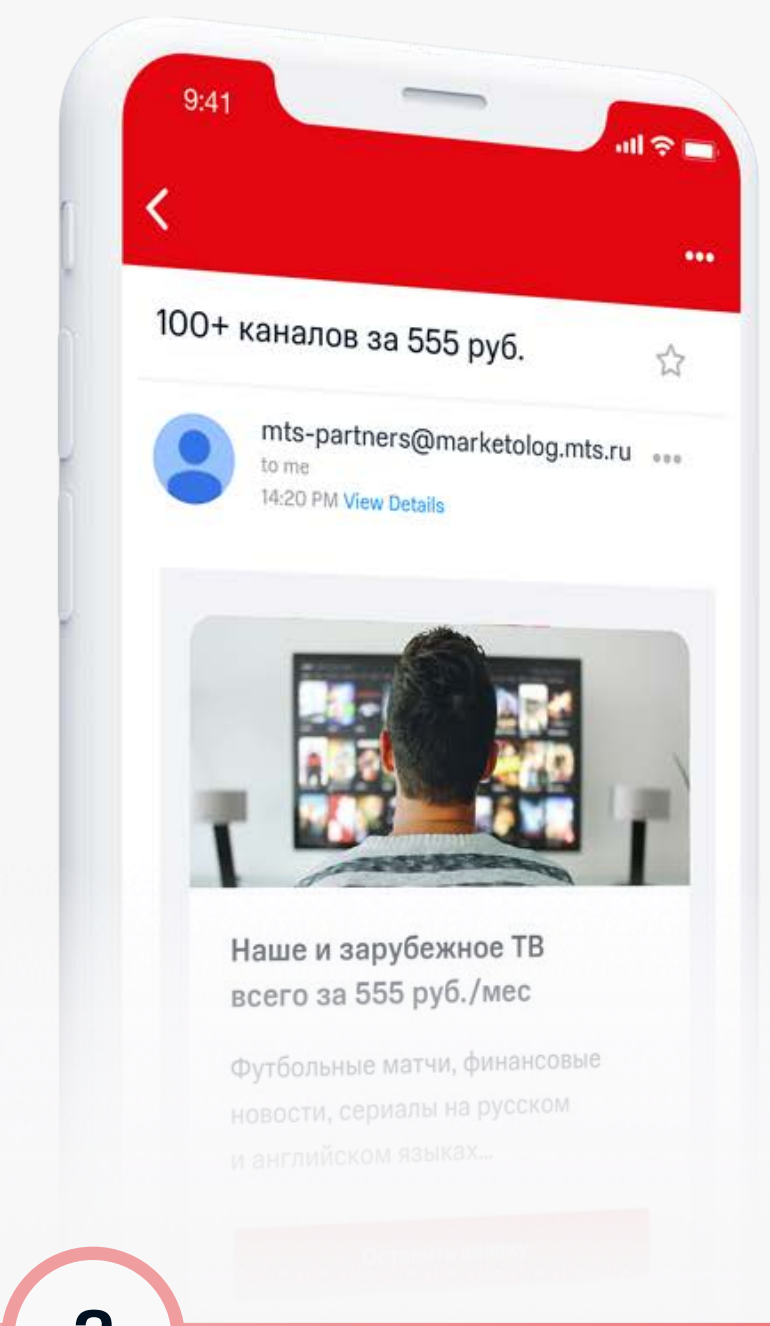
9:41

100+ каналов за 555 руб.

mts-partners@marketolog.mts.ru
to me
14:20 PM View Details

Наше и зарубежное ТВ всего за 555 руб./мес

Футбольные матчи, финансовые новости, сериалы на русском и английском языках...

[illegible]

2